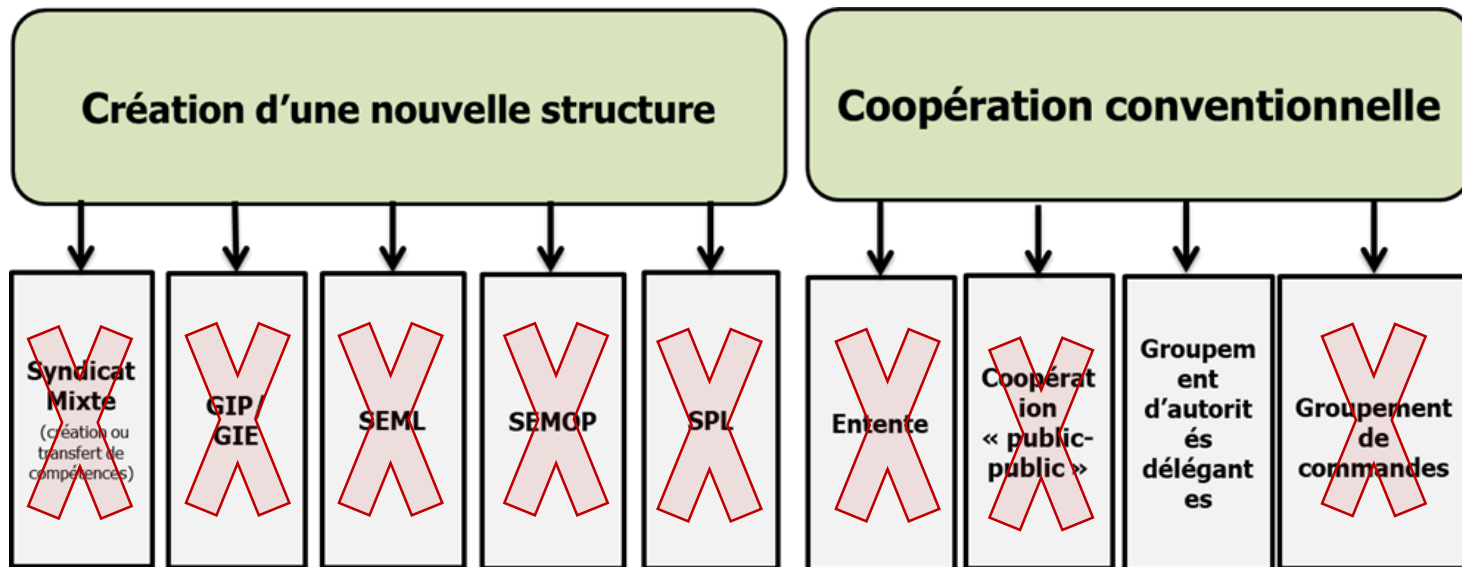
Création d'une nouvelle structure

Syndicat Mixte
(création ou transfert de compétences)

GIP / GIE

SEML

SEMOP

SPL

Coopération conventionnelle

Entente

Coopération « public-public »

Groupement d'autorités délégantes

Groupement de commandes